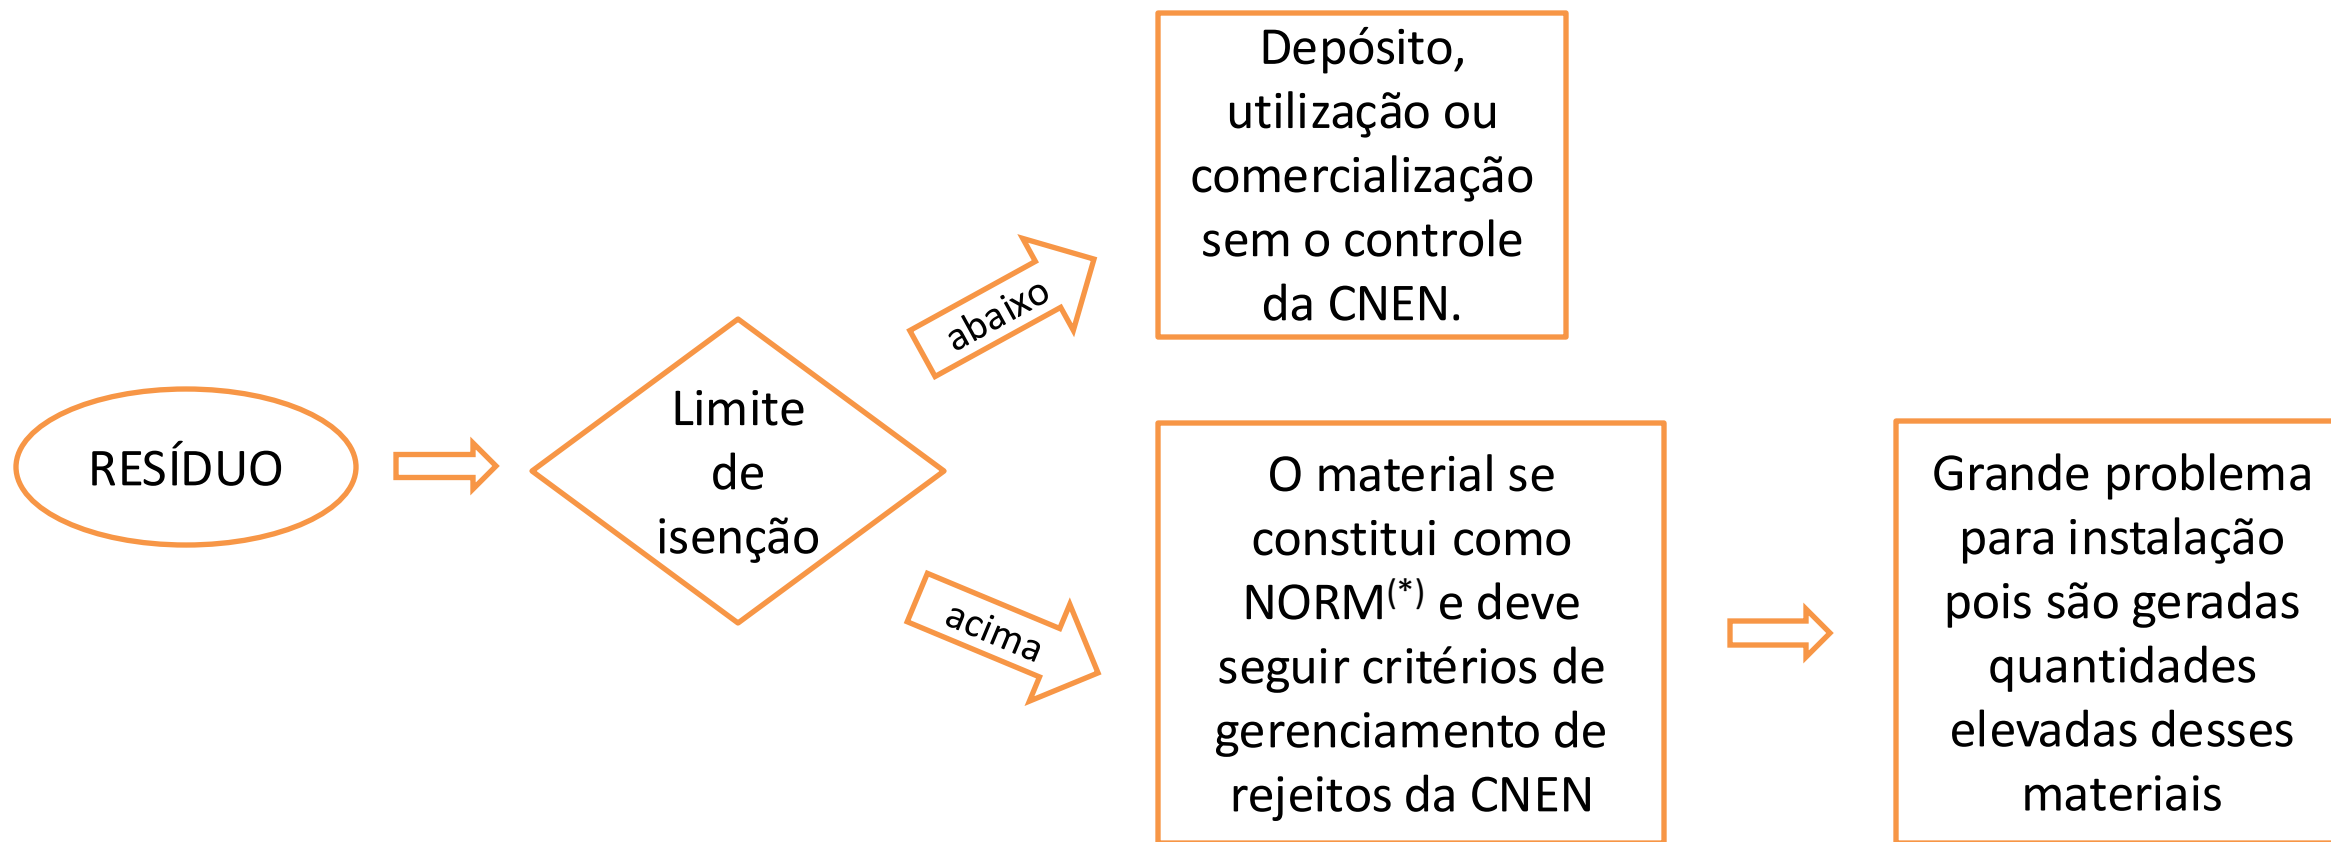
RESÍDUO

Limite de isenção

abaixo

Depósito, utilização ou comercialização sem o controle da CNEN.

acima

O material se constitui como NORM$^{(*)}$ e deve seguir critérios de gerenciamento de rejeitos da CNEN

Grande problema para instalação pois são geradas quantidades elevadas desses materiais